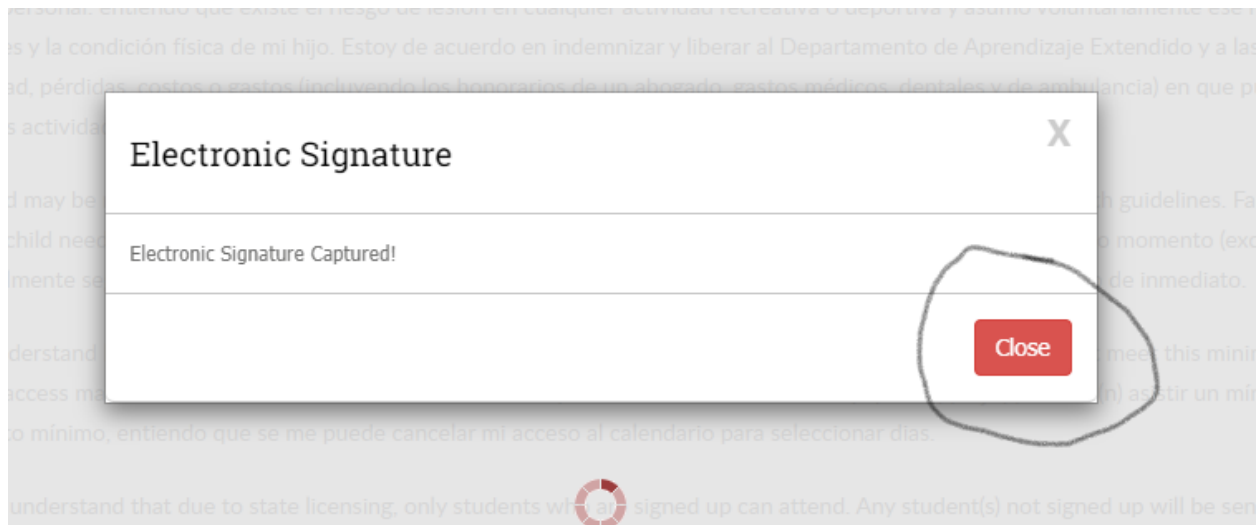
ersonal. entiendo que existe el riesgo de lesión en cualquier actividad recreativa o deportiva y asumo voluntariamente ese
es y la condición física de mi hijo. Estoy de acuerdo en indemnizar y liberar al Departamento de Aprendizaje Extendido y a las
ad, pérdidas, costos o gastos (incluyendo los honorarios de un abogado, gastos médicos, dentales y de ambulancia) en que p
s activida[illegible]

Electronic Signature

X

Electronic Signature Captured!

Close

d may be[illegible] guidelines. Fa
child nee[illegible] o momento (exc
lmente se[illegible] de inmediato.

derstand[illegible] meet this minim
access ma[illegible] n) asistir un mín
o mínimo, entiendo que se me puede cancelar mi acceso al calendario para seleccionar días.

understand that due to state licensing, only students wh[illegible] signed up can attend. Any student(s) not signed up will be sen